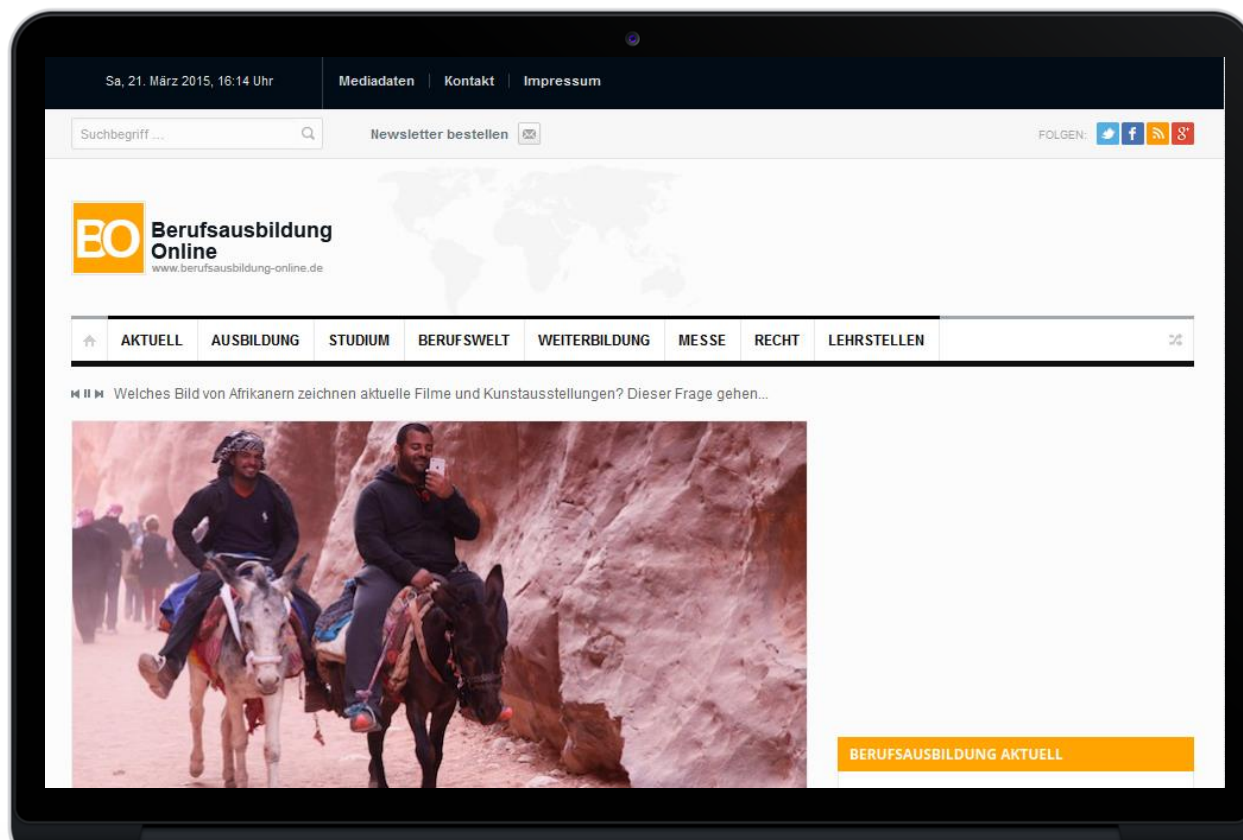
Sa, 21. März 2015, 16:14 Uhr

Mediadaten | Kontakt | Impressum

Suchbegriff ...

Newsletter bestellen

FOLGEN:

BO Berufsausbildung Online
www.berufsausbildung-online.de

AKTUELL AUSBILDUNG STUDIUM BERUFSWELT WEITERBILDUNG MESSE RECHT LEHRSTELLEN

Welches Bild von Afrikanern zeichnen aktuelle Filme und Kunstausstellungen? Dieser Frage gehen...

BERUFSAUSBILDUNG AKTUELL